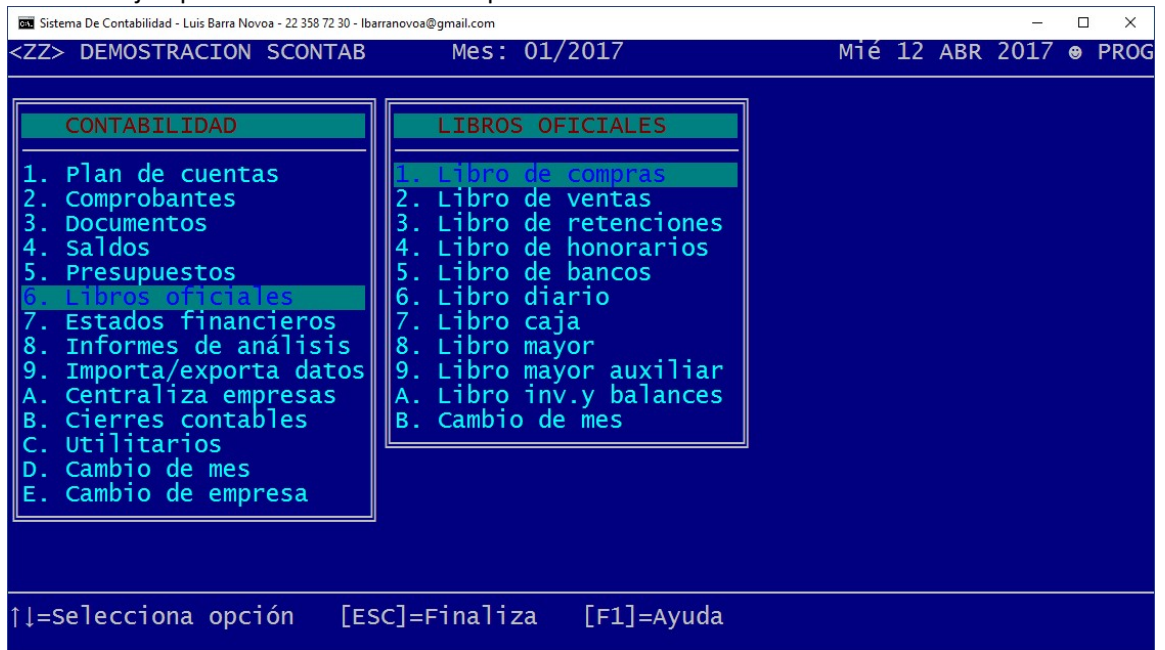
Sistema De Contabilidad - Luis Barra Novoa - 22 358 72 30 - lbarranovoa@gmail.com

<ZZ> DEMOSTRACION SCONTAB Mes: 01/2017 Mié 12 ABR 2017 ☻ PROG

CONTABILIDAD

1. Plan de cuentas
2. Comprobantes
3. Documentos
4. Saldos
5. Presupuestos
6. Libros oficiales
7. Estados financieros
8. Informes de análisis
9. Importa/exporta datos
A. Centraliza empresas
B. Cierres contables
C. Utilitarios
D. Cambio de mes
E. Cambio de empresa

LIBROS OFICIALES

1. Libro de compras
2. Libro de ventas
3. Libro de retenciones
4. Libro de honorarios
5. Libro de bancos
6. Libro diario
7. Libro caja
8. Libro mayor
9. Libro mayor auxiliar
A. Libro inv.y balances
B. Cambio de mes

↑↓=Selecciona opción [ESC]=Finaliza [F1]=Ayuda